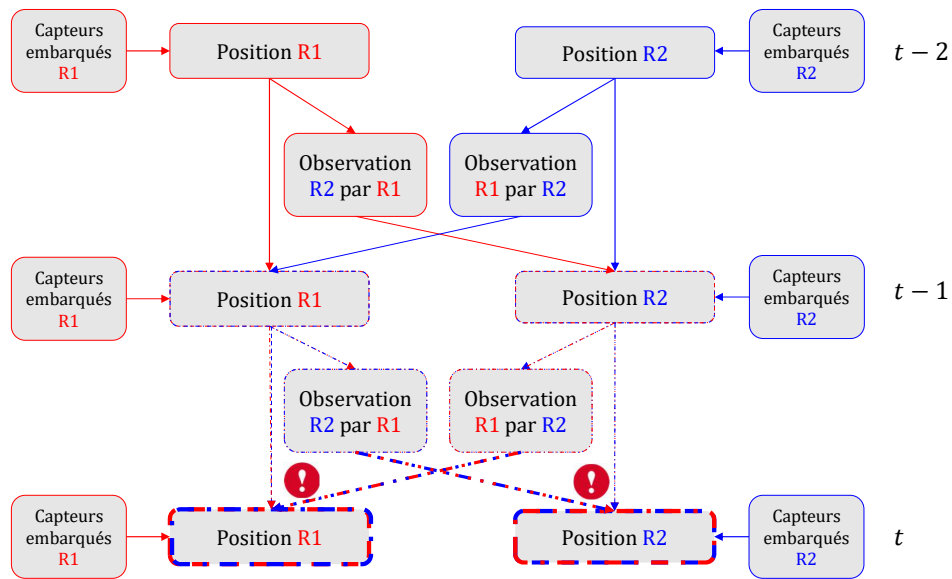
Capteurs embarqués R1

Position R1

Position R2

Capteurs embarqués R2

$t-2$

Observation R2 par R1

Observation R1 par R2

Capteurs embarqués R1

Position R1

Position R2

Capteurs embarqués R2

$t-1$

Observation R2 par R1

Observation R1 par R2

Capteurs embarqués R1

Position R1

Position R2

Capteurs embarqués R2

$t$